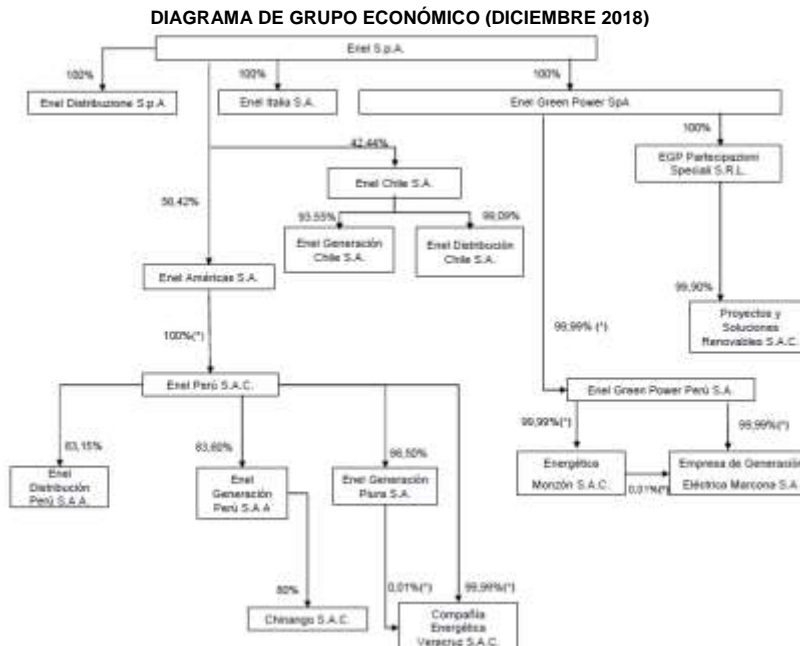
DIAGRAMA DE GRUPO ECONÓMICO (DICIEMBRE 2018)

Enel S.p.A.

100%

Enel Distribuzione S.p.A.

100%

Enel Italia S.A.

100%

Enel Green Power SpA

42,44%

Enel Chile S.A.

56,42%

93,55%

Enel Generación Chile S.A.

99,09%

Enel Distribución Chile S.A.

100%

EGP Partecipazioni Speciali S.R.L.

99,90%

Proyectos y Soluciones Renovables S.A.C.

Enel Américas S.A.

100%(*)

99,99% (*)

Enel Perú S.A.C.

Enel Green Power Perú S.A.

83,15%

Enel Distribución Perú S.A.A.

83,60%

Enel Generación Perú S.A.A

96,50%

Enel Generación Piura S.A.

99,99%(*)

Energética Monzón S.A.C.

0,01%(*)

99,99%(*)

Empresa de Generación Eléctrica Marcona S.A.

80%

Chinango S.A.C.

0,01%(*)

99,99%(*)

Compañía Energética Veracruz S.A.C.